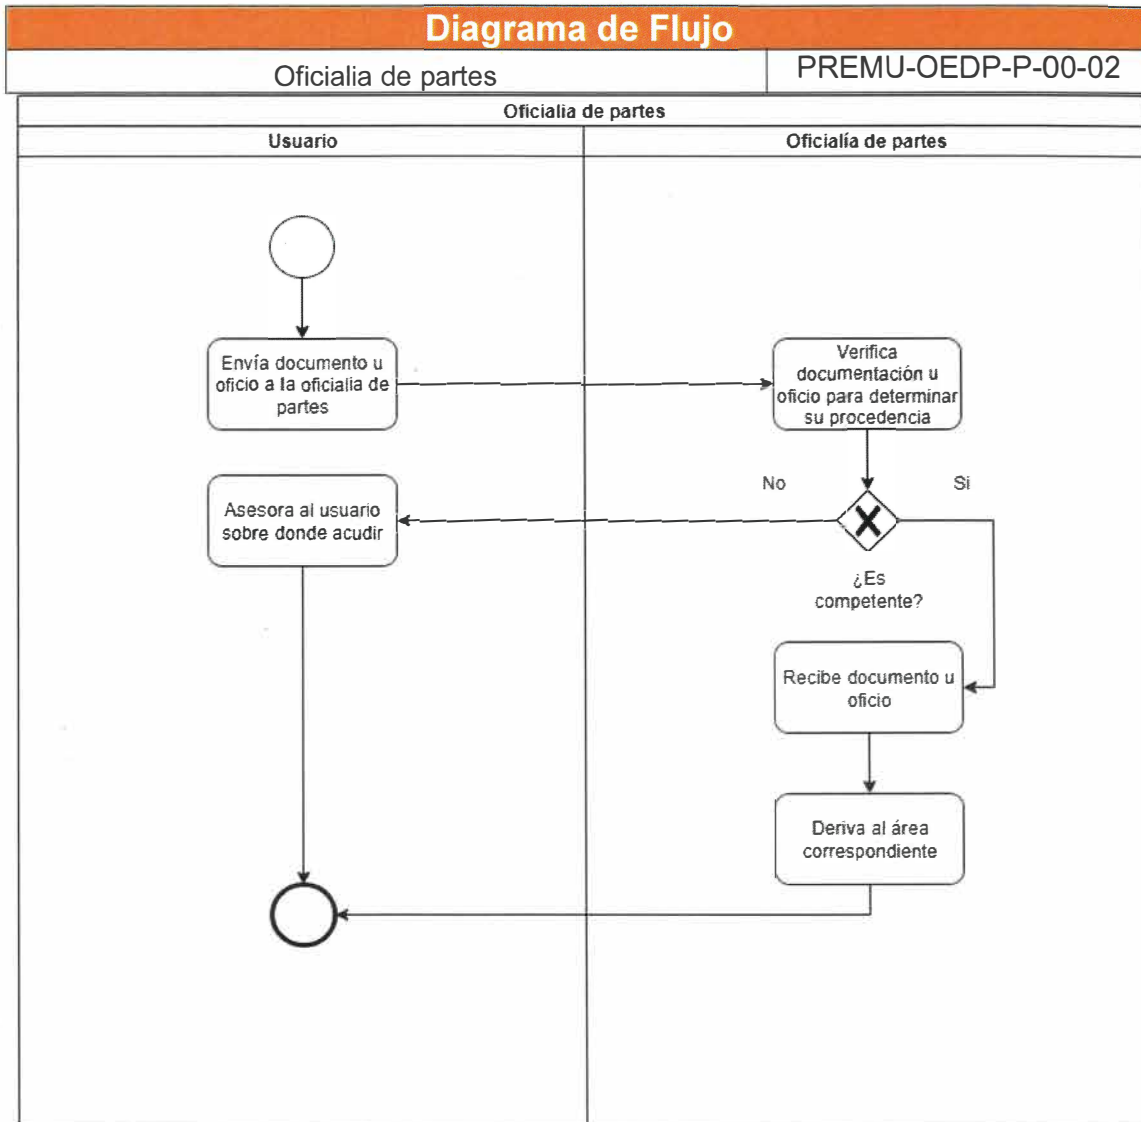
Diagrama de Flujo

Oficialia de partes

PREMU-OEDP-P-00-02

Oficialia de partes

Usuario

Oficialía de partes

Envía documento u oficio a la oficialia de partes

Verifica documentación u oficio para determinar su procedencia

No

Si

Asesora al usuario sobre donde acudir

¿Es competente?

Recibe documento u oficio

Deriva al área correspondiente